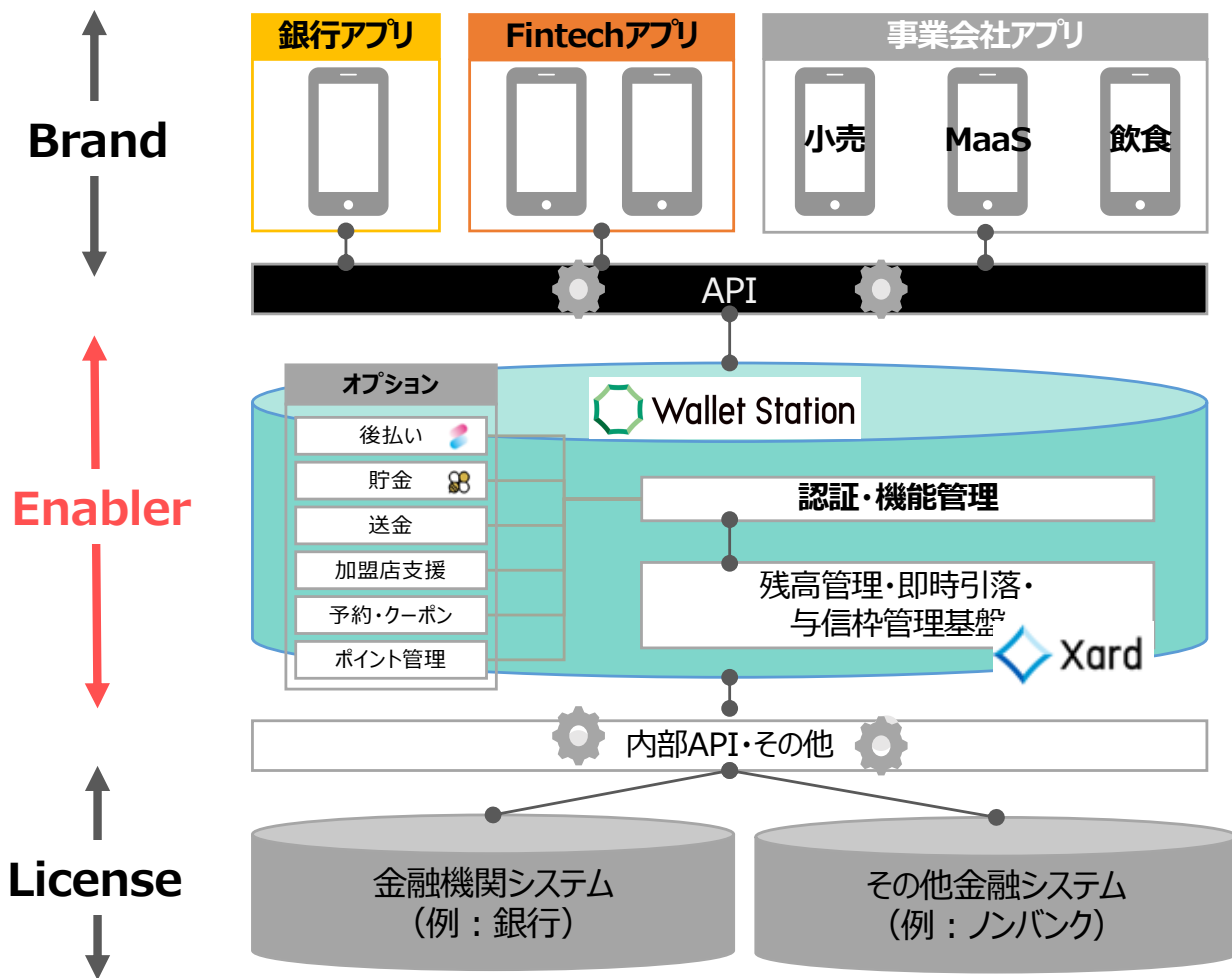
Brand

銀行アプリ

Fintechアプリ

事業会社アプリ

小売

MaaS

飲食

API

Enabler

オプション

後払い

貯金

送金

加盟店支援

予約・クーポン

ポイント管理

Wallet Station

認証・機能管理

残高管理・即時引落・与信枠管理基盤

Xard

内部API・その他

License

金融機関システム
（例：銀行）

その他金融システム
（例：ノンバンク）